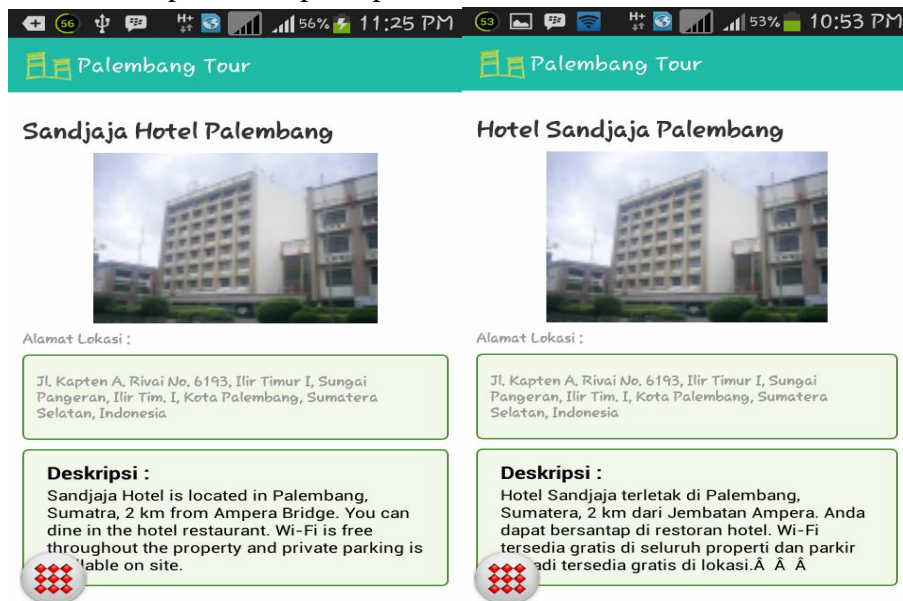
56 H+ 56% 11:25 PM

Palembang Tour

Sandjaja Hotel Palembang

Alamat Lokasi :

Jl. Kapten A. Rivai No. 6193, Ilir Timur I, Sungai Pangeran, Ilir Tim. I, Kota Palembang, Sumatera Selatan, Indonesia

Deskripsi :

Sandjaja Hotel is located in Palembang, Sumatra, 2 km from Ampera Bridge. You can dine in the hotel restaurant. Wi-Fi is free throughout the property and private parking is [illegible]lable on site.

53 H+ 53% 10:53 PM

Palembang Tour

Hotel Sandjaja Palembang

Alamat Lokasi :

Jl. Kapten A. Rivai No. 6193, Ilir Timur I, Sungai Pangeran, Ilir Tim. I, Kota Palembang, Sumatera Selatan, Indonesia

Deskripsi :

Hotel Sandjaja terletak di Palembang, Sumatera, 2 km dari Jembatan Ampera. Anda dapat bersantap di restoran hotel. Wi-Fi tersedia gratis di seluruh properti dan parkir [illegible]adi tersedia gratis di lokasi.Â Â Â